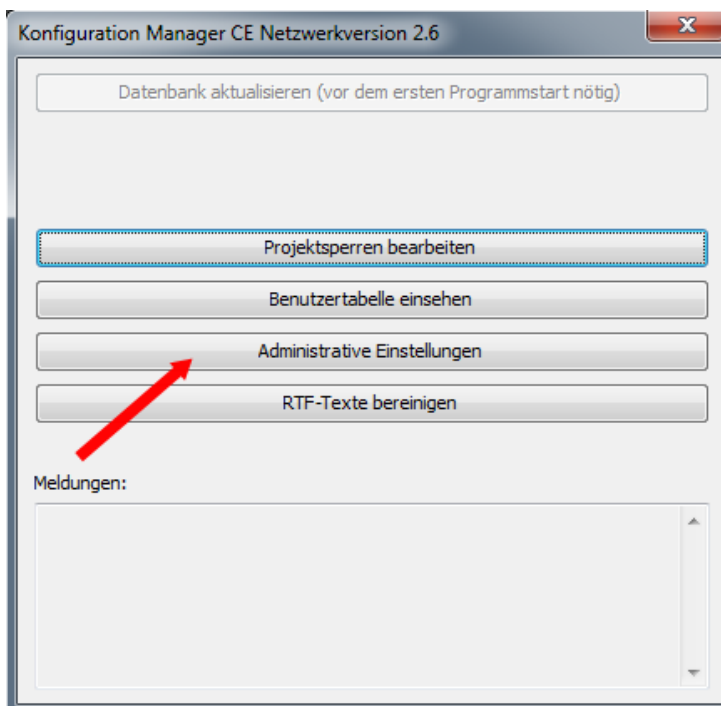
Konfiguration Manager CE Netzwerkversion 2.6

Datenbank aktualisieren (vor dem ersten Programmstart nötig)

Projektsperren bearbeiten

Benutzertabelle einsehen

Administrative Einstellungen

RTF-Texte bereinigen

Meldungen: